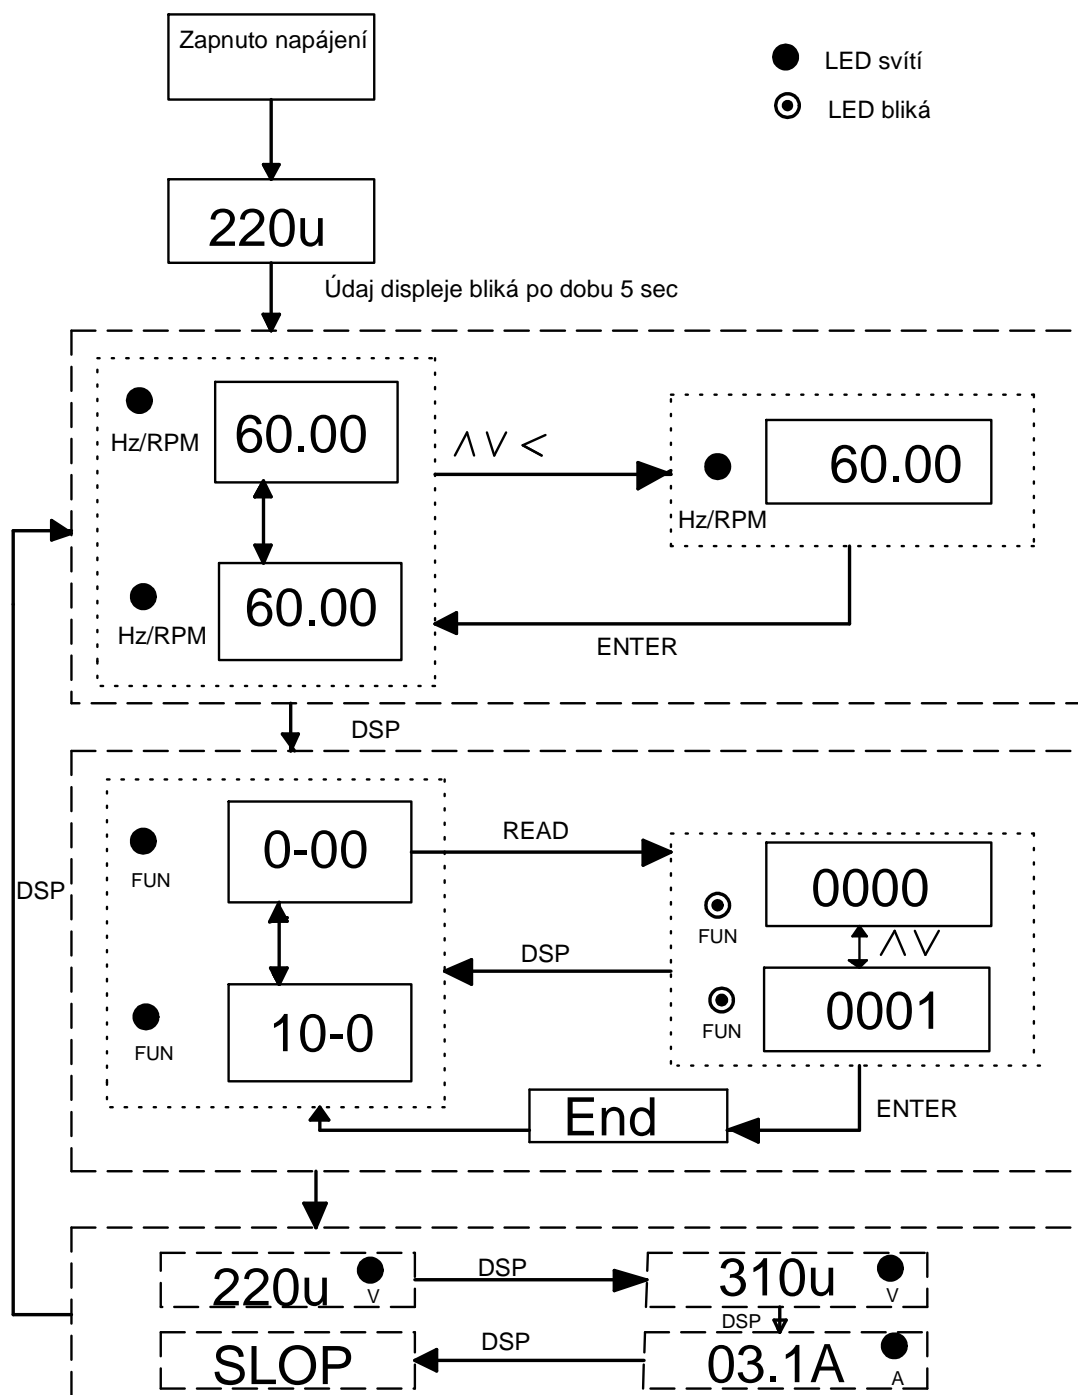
Zapnuto napájení

LED svítí

LED bliká

220u

Údaj displeje bliká po dobu 5 sec

Hz/RPM 60.00

$\wedge \vee <$

60.00 Hz/RPM

Hz/RPM 60.00

ENTER

DSP

FUN 0-00

READ

0000 FUN

$\wedge \vee$

DSP

DSP

FUN 10-0

0001 FUN

End

ENTER

220u V

DSP

310u V

DSP

SLOP

DSP

03.1A A